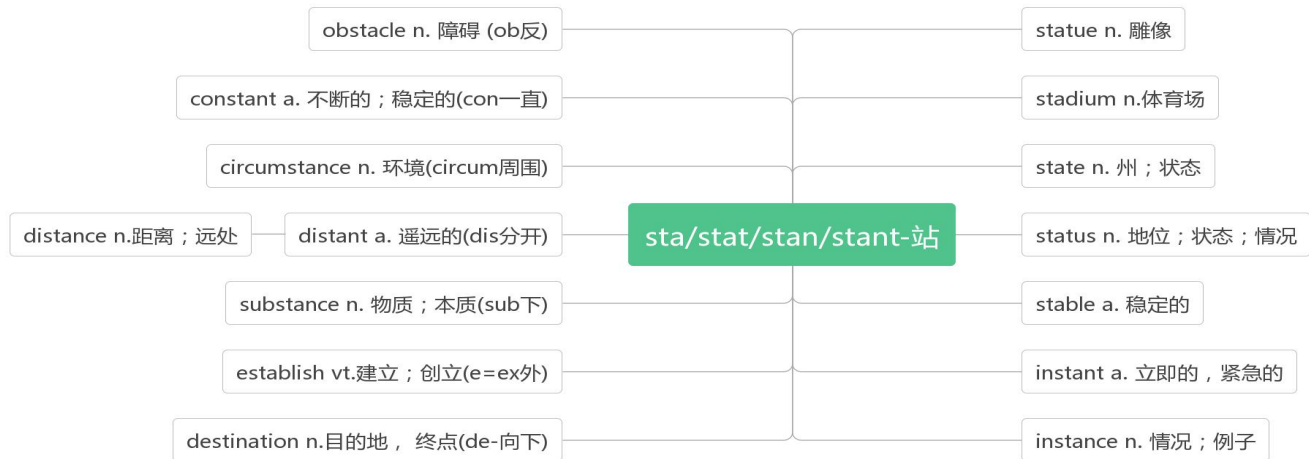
sta/stat/stan/stant-站

obstacle n. 障碍 (ob反)

constant a. 不断的；稳定的(con一直)

circumstance n. 环境(circum周围)

distant a. 遥远的(dis分开)

distance n.距离；远处

substance n. 物质；本质(sub下)

establish vt.建立；创立(e=ex外)

destination n.目的地， 终点(de-向下)

statue n. 雕像

stadium n.体育场

state n. 州；状态

status n. 地位；状态；情况

stable a. 稳定的

instant a. 立即的，紧急的

instance n. 情况；例子